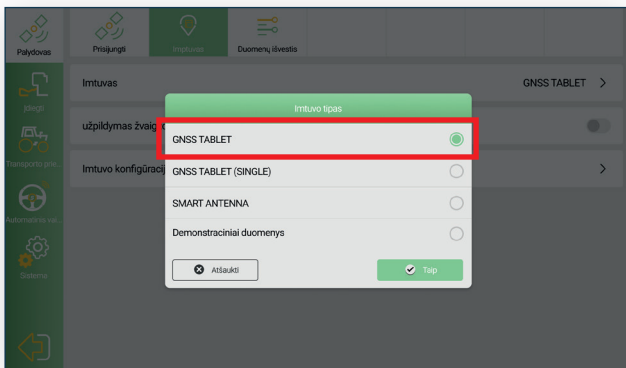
Palydovas
Prisijungti
Imtuvas
Duomenų išvestis
Įdiegti
Transporto prie...
Automatinis vai...
Sistema

Imtuvas
GNSS TABLET >
užpildymas žvaigž
Imtuvo konfigūracij
>

Imtuvo tipas
GNSS TABLET
GNSS TABLET (SINGLE)
SMART ANTENNA
Demonstraciniai duomenys
Atšaukti
Taip